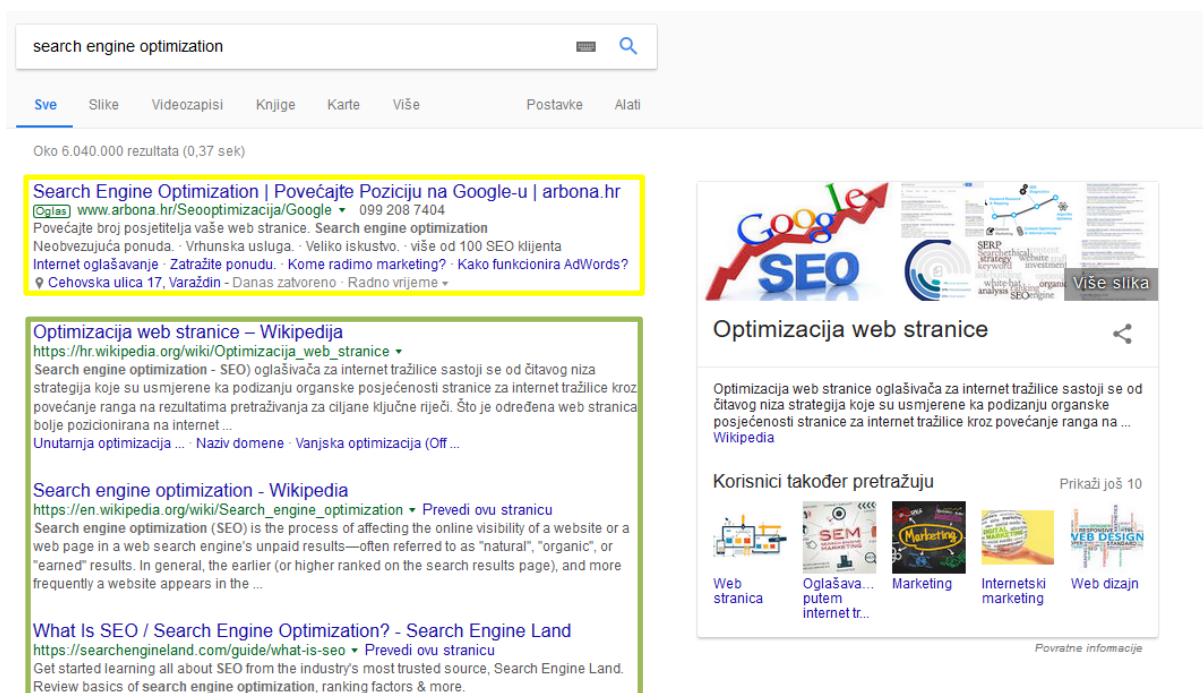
search engine optimization

Sve Slike Videozapisi Knjige Karte Više Postavke Alati

Oko 6.040.000 rezultata (0,37 sek)

Search Engine Optimization | Povećajte Poziciju na Google-u | arbona.hr
Oglas www.arbona.hr/Seooptimizacija/Google 099 208 7404
Povećajte broj posjetitelja vaše web stranice. **Search engine optimization**
Neobvezujuća ponuda. · Vrhunska usluga. · Veliko iskustvo. · više od 100 SEO klijenta
Internet oglašavanje · Zatražite ponudu. · Kome radimo marketing? · Kako funkcionira AdWords?
Cehovska ulica 17, Varaždin - Danas zatvoreno · Radno vrijeme

Optimizacija web stranice – Wikipedija
https://hr.wikipedia.org/wiki/Optimizacija_web_stranice
**Search engine optimization** - SEO) oglašivača za internet tražilice sastoji se od čitavog niza strategija koje su usmjerene ka podizanju organske posjećenosti stranice za internet tražilice kroz povećanje ranga na rezultatima pretraživanja za ciljane ključne riječi. Što je određena web stranica bolje pozicionirana na internet ...
Unutarnja optimizacija ... · Naziv domene · Vanjska optimizacija (Off ...

Search engine optimization - Wikipedia
https://en.wikipedia.org/wiki/Search_engine_optimization Prevedi ovu stranicu
**Search engine optimization** (SEO) is the process of affecting the online visibility of a website or a web page in a web search engine's unpaid results—often referred to as "natural", "organic", or "earned" results. In general, the earlier (or higher ranked on the search results page), and more frequently a website appears in the ...

What Is SEO / Search Engine Optimization? - Search Engine Land
https://searchengineland.com/guide/what-is-seo Prevedi ovu stranicu
Get started learning all about SEO from the industry's most trusted source, Search Engine Land. Review basics of **search engine optimization**, ranking factors & more.

Google SEO
SERP
Više slika

Optimizacija web stranice

Optimizacija web stranice oglašivača za internet tražilice sastoji se od čitavog niza strategija koje su usmjerene ka podizanju organske posjećenosti stranice za internet tražilice kroz povećanje ranga na ...
Wikipedia

Korisnici također pretražuju
Prikaži još 10

SEM
Marketing
WEB DESIGN

Web stranica
Oglašava... putem internet tr...
Marketing
Internetski marketing
Web dizajn

Povratne informacije